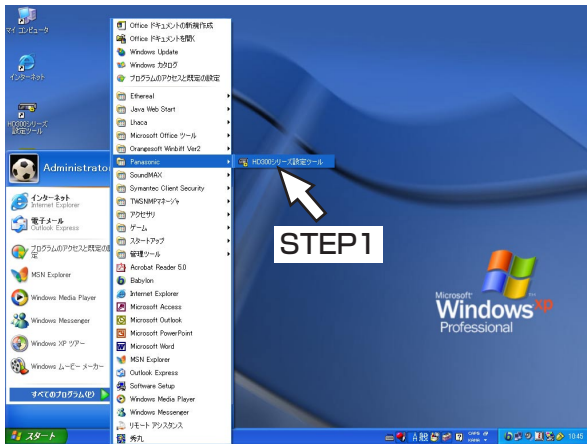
マイ コンピュータ

インターネット

HD300シリーズ設定ツール

Administrator

インターネット
Internet Explorer

電子メール
Outlook Express

プログラムのアクセスと既定の設定

MSN Explorer

Windows Media Player

Windows Messenger

Windows XP ツアー

Windows ムービー メーカー

すべてのプログラム(P)

スタート

Office ドキュメントの新規作成
Office ドキュメントを開く
Windows Update
Windows カタログ
プログラムのアクセスと既定の設定
Ethereal
Java Web Start
Lhaca
Microsoft Office ツール
Orangesoft Winbiff Ver2
Panasonic
SoundMAX
Symantec Client Security
TWSNMPマネージャ
アクセサリ
ゲーム
スタートアップ
管理ツール
Acrobat Reader 5.0
Babylon
Internet Explorer
Microsoft Access
Microsoft Outlook
Microsoft PowerPoint
Microsoft Word
MSN Explorer
Outlook Express
Software Setup
Windows Media Player
Windows Messenger
リモート アシスタンス
秀丸

HD300シリーズ設定ツール

STEP1

Microsoft
Windows xp
Professional

A 般

19:46